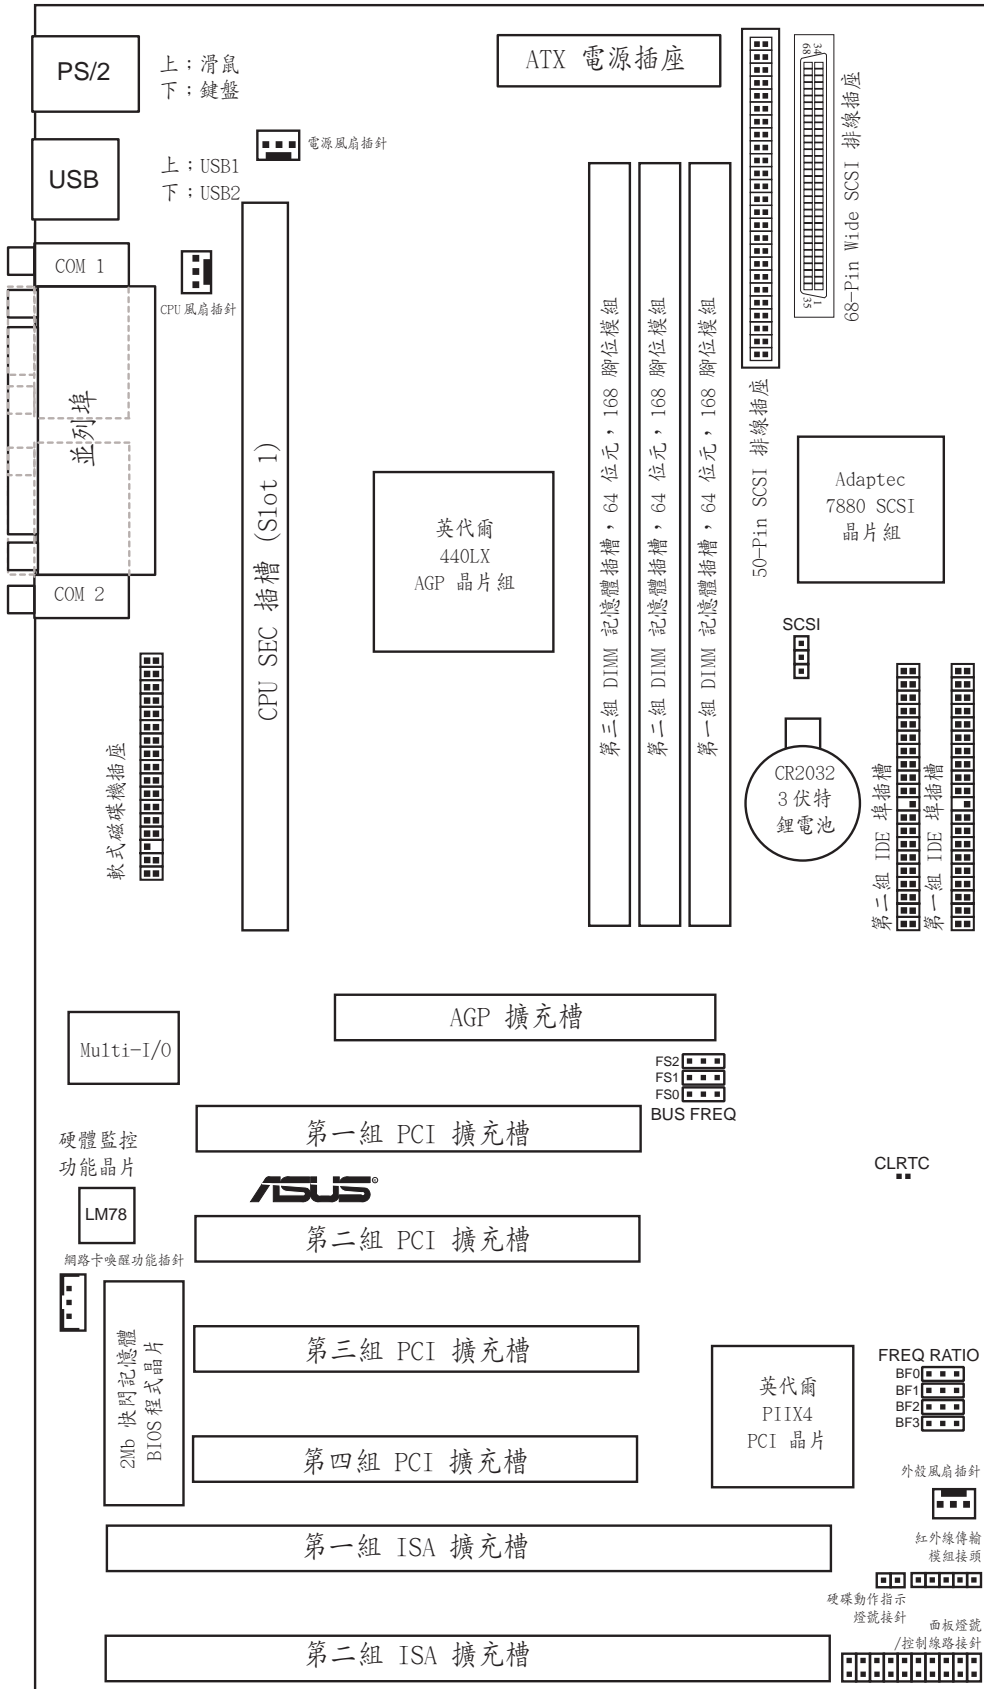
PS/2
上：滑鼠
下：鍵盤

ATX 電源插座

68-Pin Wide SCSI 排線插座
34 68
1 35

電源風扇插針

USB
上：USB1
下：USB2

COM 1

CPU風扇插針

並列埠

COM 2

CPU SEC 插槽 (Slot 1)

英代爾
440LX
AGP 晶片組

第三組 DIMM 記憶體插槽，64 位元，168 腳位模組
第二組 DIMM 記憶體插槽，64 位元，168 腳位模組
第一組 DIMM 記憶體插槽，64 位元，168 腳位模組

50-Pin SCSI 排線插座

Adaptec
7880 SCSI
晶片組

SCSI

軟式磁碟機插座

CR2032
3 伏特
鋰電池

第二組 IDE 埠插槽
第一組 IDE 埠插槽

AGP 擴充槽

Multi-I/O

FS2
FS1
FS0
BUS FREQ

硬體監控
功能晶片

第一組 PCI 擴充槽

CLRTC

LM78

第二組 PCI 擴充槽

網路卡喚醒功能插針

2Mb 快閃記憶體
BIOS程式晶片

第三組 PCI 擴充槽

英代爾
PIIX4
PCI 晶片

FREQ RATIO
BF0
BF1
BF2
BF3

第四組 PCI 擴充槽

外殼風扇插針

第一組 ISA 擴充槽

紅外線傳輸
模組接頭

硬碟動作指示
燈號接針

面板燈號
/控制線路接針

第二組 ISA 擴充槽